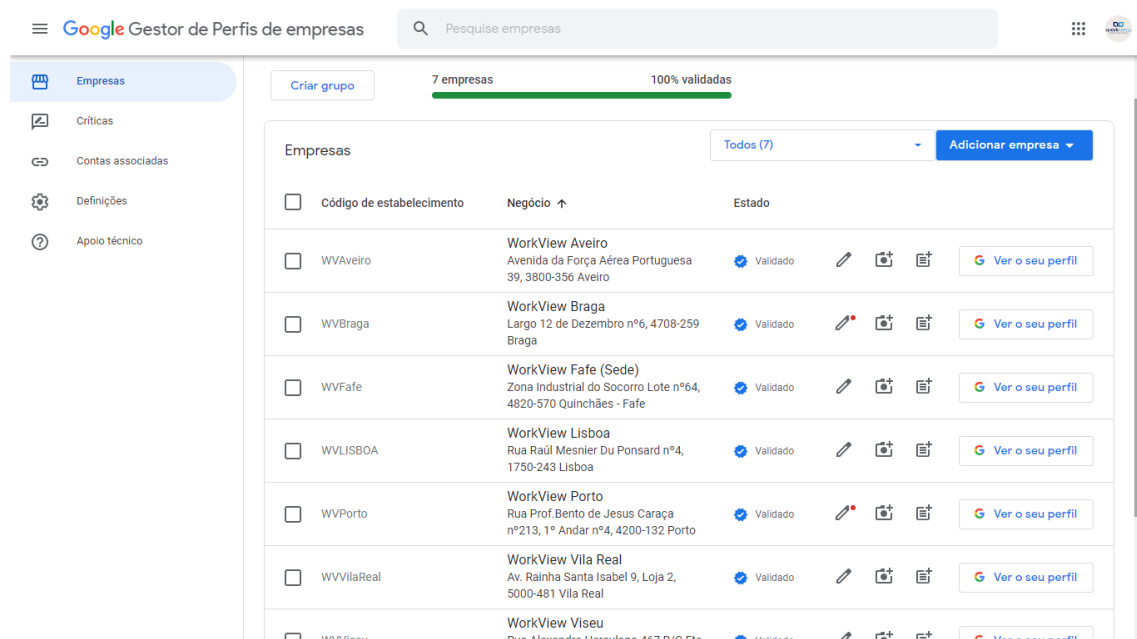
Google Gestor de Perfis de empresas

Pesquise empresas

Empresas
Críticas
Contas associadas
Definições
Apoio técnico

Criar grupo

7 empresas
100% validadas

Empresas

Todos (7)

Adicionar empresa

| Código de estabelecimento | Negócio | Estado | |
|---|---|---|---|
| WVAveiro | WorkView Aveiro Avenida da Força Aérea Portuguesa 39, 3800-356 Aveiro | Validado | Ver o seu perfil |
| WVBraga | WorkView Braga Largo 12 de Dezembro nº6, 4708-259 Braga | Validado | Ver o seu perfil |
| WVFafe | WorkView Fafe (Sede) Zona Industrial do Socorro Lote nº64, 4820-570 Quinchães - Fafe | Validado | Ver o seu perfil |
| WVLISBOA | WorkView Lisboa Rua Raúl Mesnier Du Ponsard nº4, 1750-243 Lisboa | Validado | Ver o seu perfil |
| WVPorto | WorkView Porto Rua Prof.Bento de Jesus Caraça nº213, 1º Andar nº4, 4200-132 Porto | Validado | Ver o seu perfil |
| WVVilaReal | WorkView Vila Real Av. Rainha Santa Isabel 9, Loja 2, 5000-481 Vila Real | Validado | Ver o seu perfil |
| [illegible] | WorkView Viseu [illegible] | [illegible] | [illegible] |